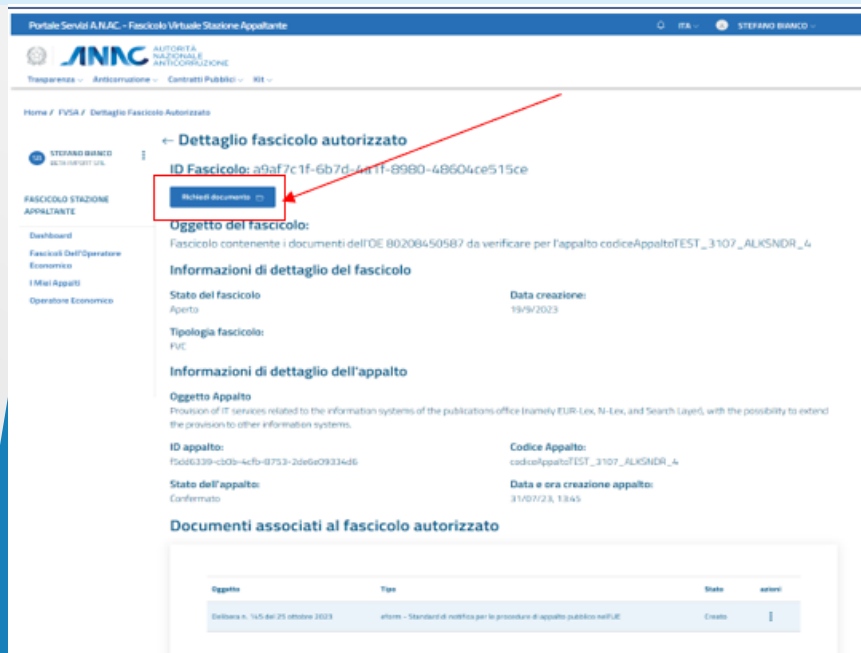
Portale Servizi A.N.AC. - Fascicolo Virtuale Stazione Appaltante

ITA STEFANO BIANCO

ANAC AUTORITÀ NAZIONALE ANTICORRUZIONE

Trasparenza Anticorruzione Contratti Pubblici Kit

Home / FVSA / Dettaglio Fascicolo Autorizzato

SB STEFANO BIANCO BETA IMPORT SRL

FASCICOLO STAZIONE APPALTANTE

Dashboard

Fascicoli Dell'Operatore Economico

I Miei Appalti

Operatore Economico

← Dettaglio fascicolo autorizzato

ID Fascicolo: a9af7c1f-6b7d-4a1f-8980-48604ce515ce

Richiedi documento

Oggetto del fascicolo:

Fascicolo contenente i documenti dell'OE 80208450587 da verificare per l'appalto codiceAppaltoTEST_3107_ALKSNDR_4

Informazioni di dettaglio del fascicolo

Stato del fascicolo
Aperto

Data creazione:
19/9/2023

Tipologia fascicolo:
FVC

Informazioni di dettaglio dell'appalto

Oggetto Appalto
Provision of IT services related to the information systems of the publications office (namely EUR-Lex, N-Lex, and Search Layer), with the possibility to extend the provision to other information systems.

ID appalto:
f5dd6339-cb0b-4cfb-8753-2de6e09334d6

Codice Appalto:
codiceAppaltoTEST_3107_ALKSNDR_4

Stato dell'appalto:
Confermato

Data e ora creazione appalto:
31/07/23, 13:45

Documenti associati al fascicolo autorizzato

| Oggetto | Tipo | Stato | azioni |
|---|---|---|---|
| Delibera n. 145 del 25 ottobre 2023 | eform - Standard di notifica per le procedure di appalto pubblico nell'UE | Creato | ⋮ |